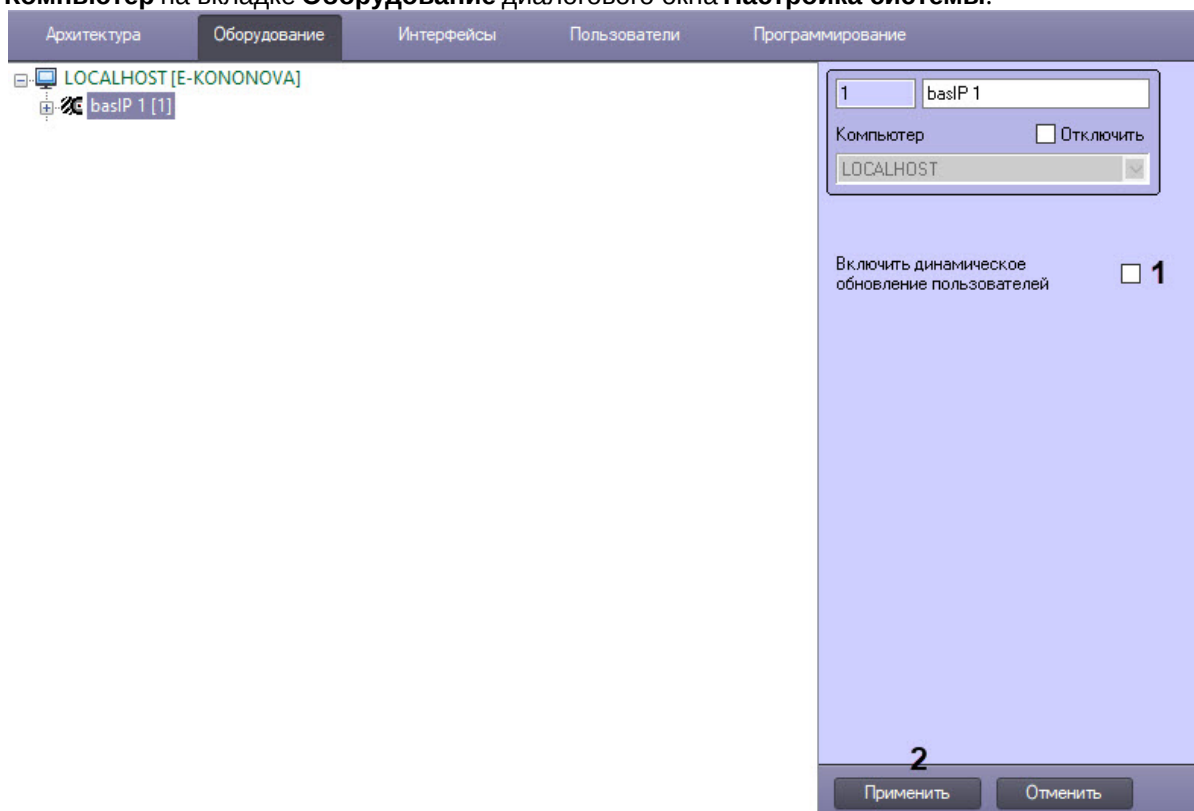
**Компьютер** на вкладке **Оборудование** диалогового окна **Настройка системы**.

Архитектура Оборудование Интерфейсы Пользователи Программирование

LOCALHOST [E-KONONOVA]
basIP 1 [1]

1 basIP 1
Компьютер Отключить
LOCALHOST

Включить динамическое обновление пользователей 1

2
Применить Отменить